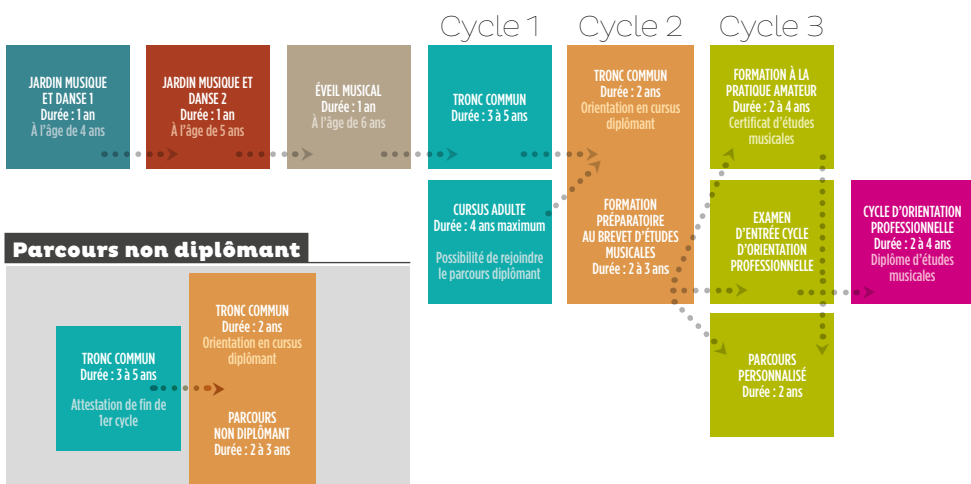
Cycle 1

Cycle 2

Cycle 3

JARDIN MUSIQUE ET DANSE 1
Durée : 1 an
À l'âge de 4 ans

JARDIN MUSIQUE ET DANSE 2
Durée : 1 an
À l'âge de 5 ans

ÉVEIL MUSICAL
Durée : 1 an
À l'âge de 6 ans

TRONC COMMUN
Durée : 3 à 5 ans

TRONC COMMUN
Durée : 2 ans
Orientation en cursus diplômant

FORMATION À LA PRATIQUE AMATEUR
Durée : 2 à 4 ans
Certificat d'études musicales

CURSUS ADULTE
Durée : 4 ans maximum

Possibilité de rejoindre le parcours diplômant

FORMATION PRÉPARATOIRE AU BREVET D'ÉTUDES MUSICALES
Durée : 2 à 3 ans

EXAMEN D'ENTRÉE CYCLE D'ORIENTATION PROFESSIONNELLE

CYCLE D'ORIENTATION PROFESSIONNELLE
Durée : 2 à 4 ans
Diplôme d'études musicales

PARCOURS PERSONNALISÉ
Durée : 2 ans

Parcours non diplômant

TRONC COMMUN
Durée : 3 à 5 ans

Attestation de fin de 1er cycle

TRONC COMMUN
Durée : 2 ans
Orientation en cursus diplômant

PARCOURS NON DIPLÔMANT
Durée : 2 à 3 ans